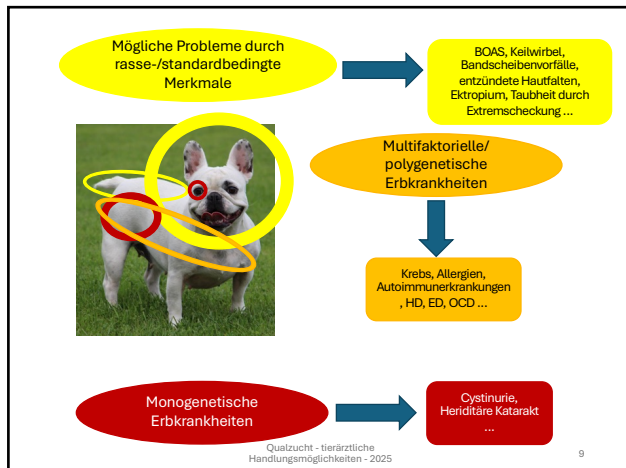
Mögliche Probleme durch rasse-/standardbedingte Merkmale

BOAS, Keilwirbel, Bandscheibenvorfälle, entzündete Hautfalten, Ektropium, Taubheit durch Extremscheckung …

Multifaktorielle/ polygenetische Erbkrankheiten

Krebs, Allergien, Autoimmunerkrankungen , HD, ED, OCD …

Monogenetische Erbkrankheiten

Cystinurie, Heriditäre Katarakt …

Qualzucht - tierärztliche Handlungsmöglichkeiten - 2025

9